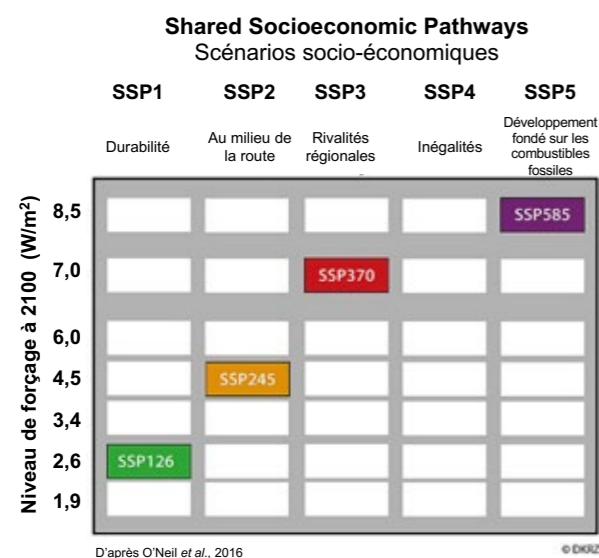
**Shared Socioeconomic Pathways**
Scénarios socio-économiques

| | SSP1 | SSP2 | SSP3 | SSP4 | SSP5 |
|---|---|---|---|---|---|
| | Durabilité | Au milieu de la route | Rivalités régionales | Inégalités | Développement fondé sur les combustibles fossiles |
| 8,5 | | | | | SSP585 |
| 7,0 | | | SSP370 | | |
| 6,0 | | | | | |
| 4,5 | | SSP245 | | | |
| 3,4 | | | | | |
| 2,6 | SSP126 | | | | |
| 1,9 | | | | | |

Niveau de forçage à 2100 (W/m²)

D'après O'Neil *et al.*, 2016

© DKRZ